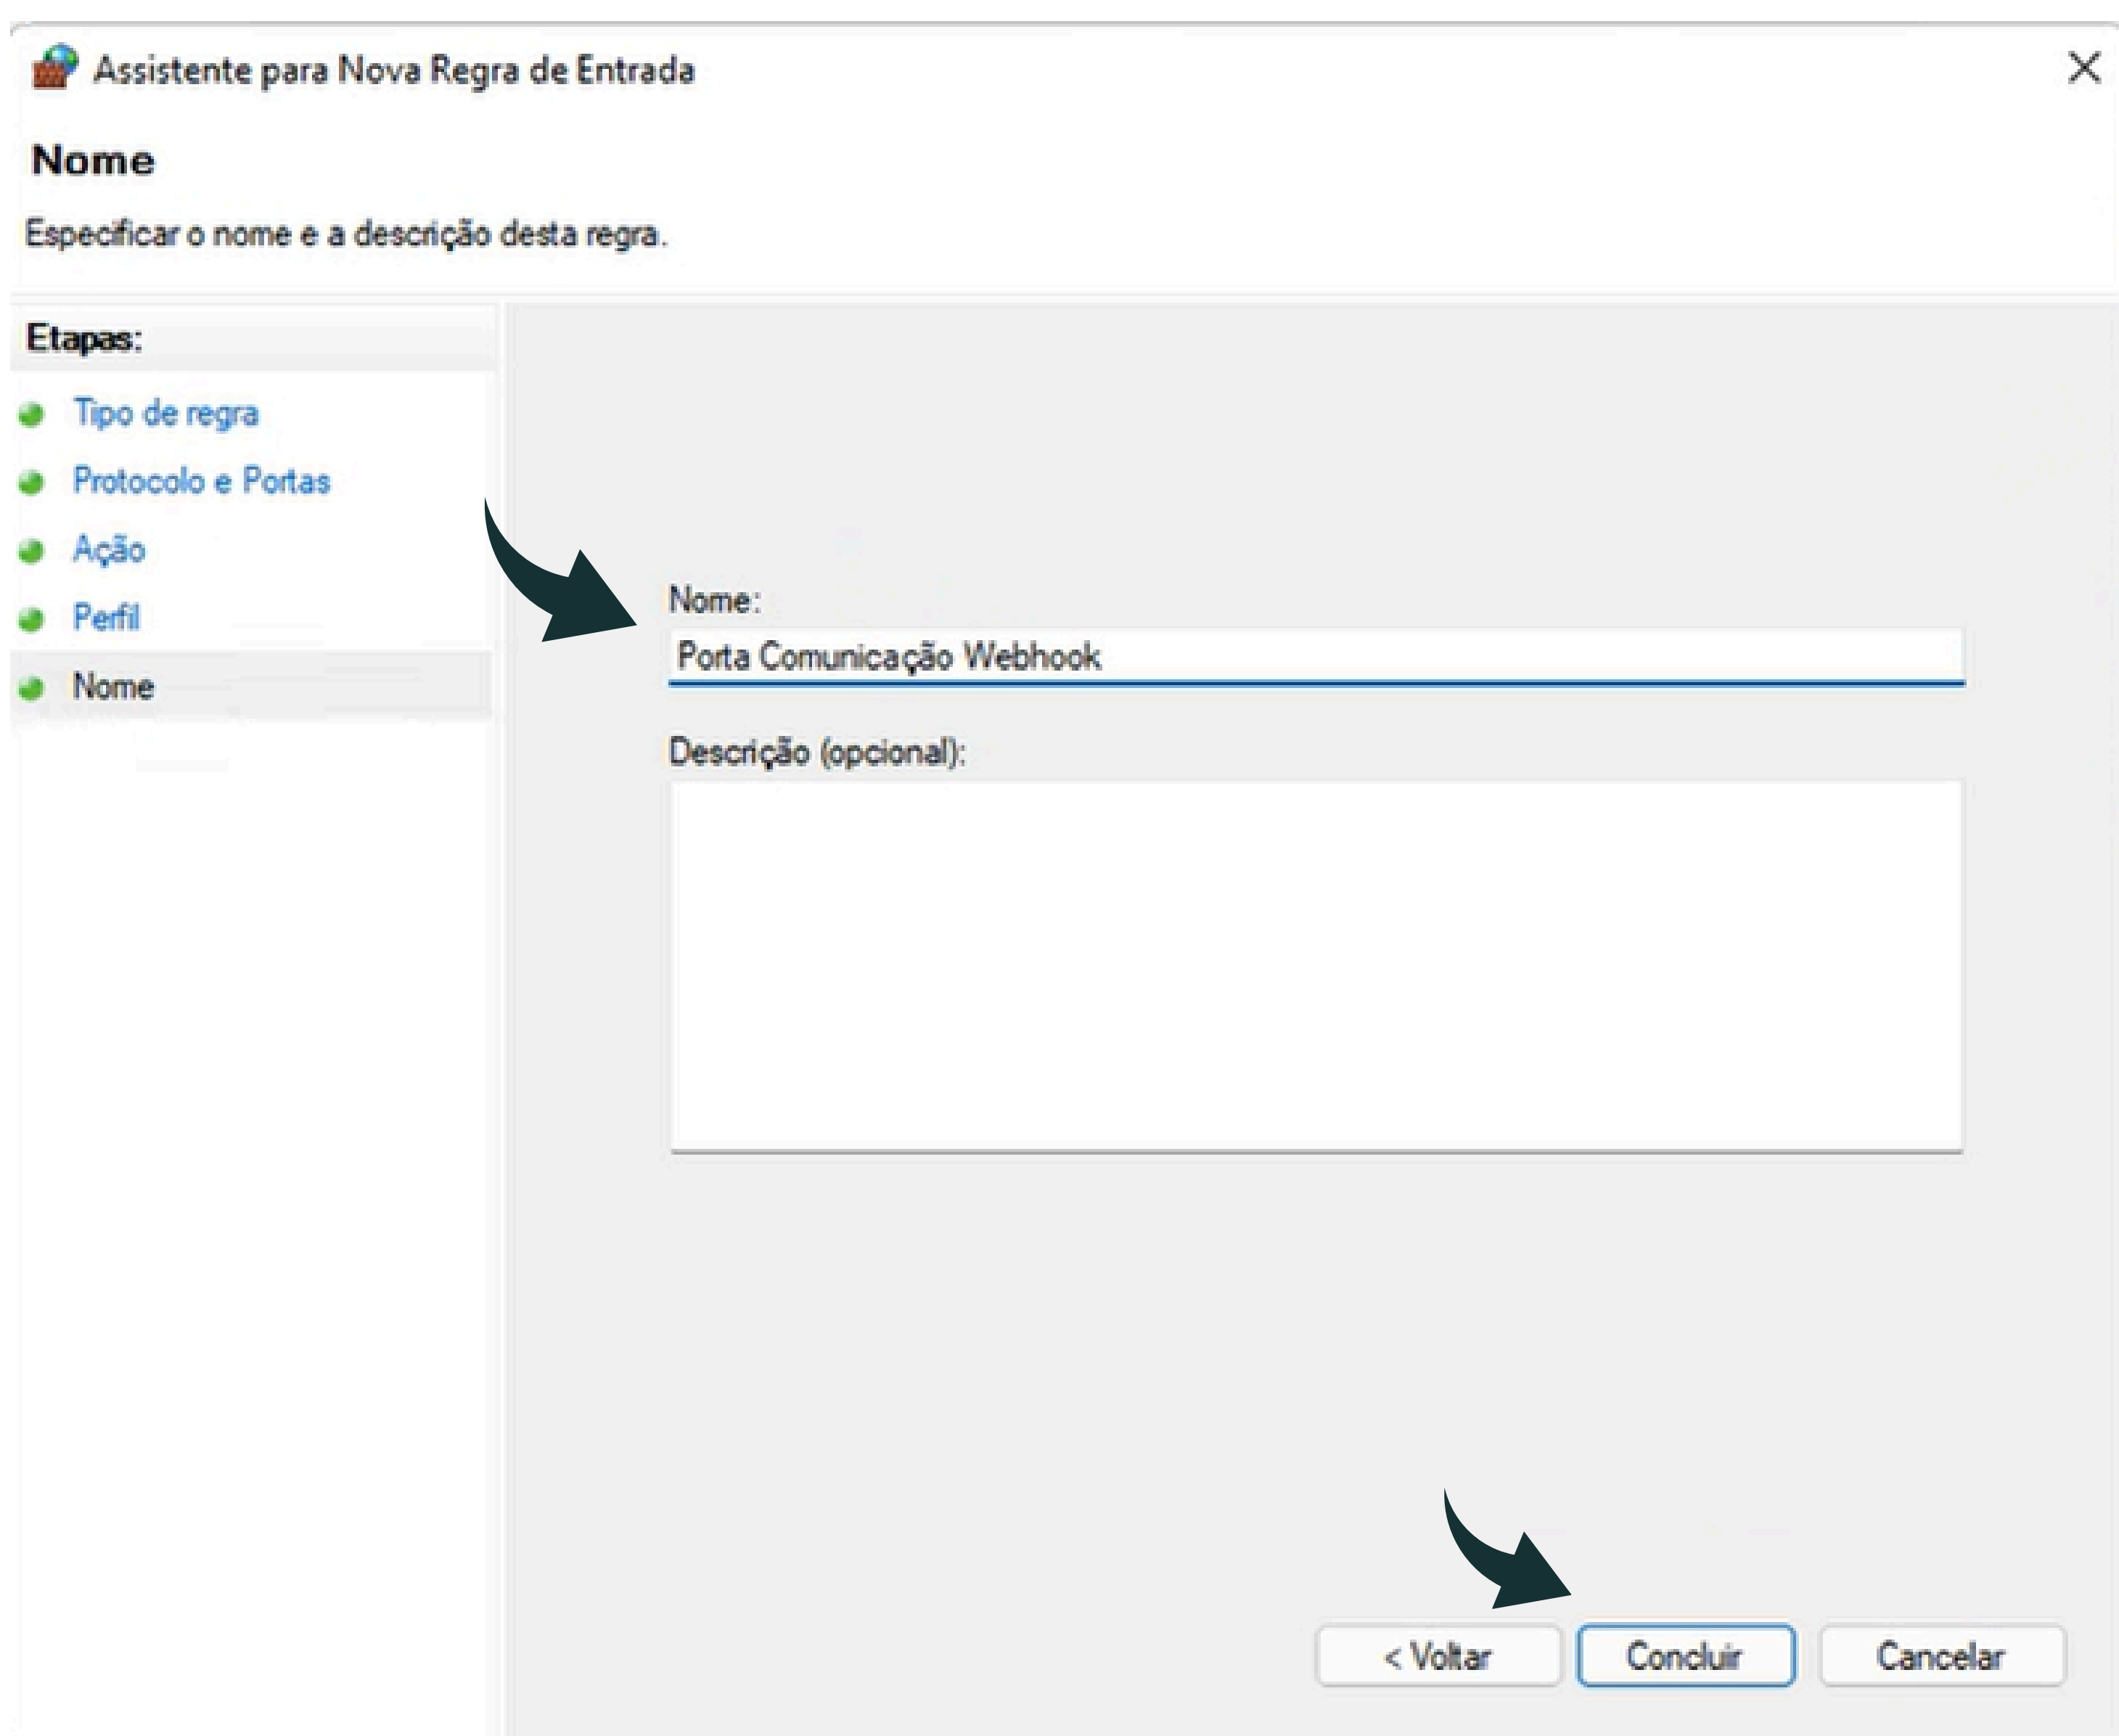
Assistente para Nova Regra de Entrada

Nome

Especificar o nome e a descrição desta regra.

Etapas:

Tipo de regra

Protocolo e Portas

Ação

Perfil

Nome

Nome:

Porta Comunicação Webhook

Descrição (opcional):

< Voltar

Concluir

Cancelar